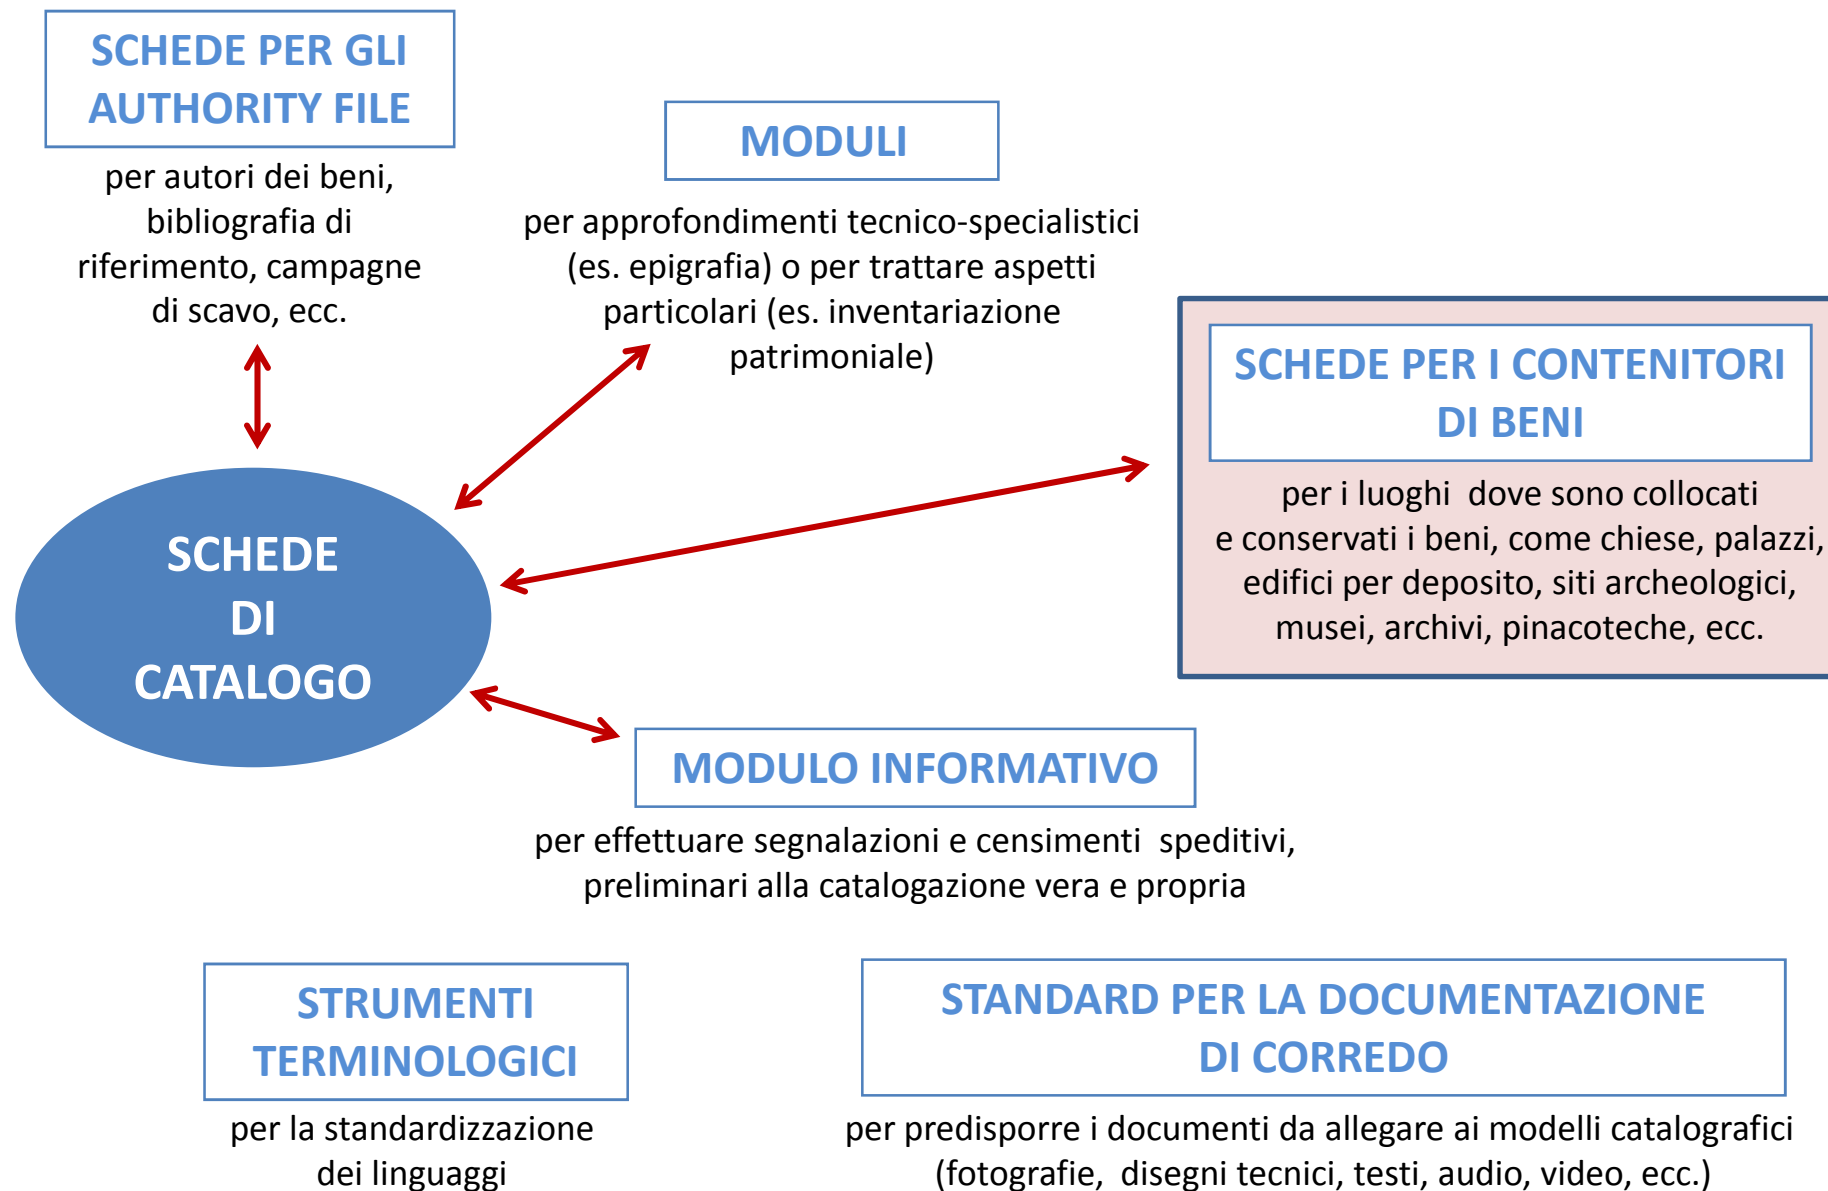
SCHEDE PER GLI AUTHORITY FILE

per autori dei beni, bibliografia di riferimento, campagne di scavo, ecc.

MODULI

per approfondimenti tecnico-specialistici (es. epigrafia) o per trattare aspetti particolari (es. inventariazione patrimoniale)

SCHEDE PER I CONTENITORI DI BENI

per i luoghi dove sono collocati e conservati i beni, come chiese, palazzi, edifici per deposito, siti archeologici, musei, archivi, pinacoteche, ecc.

SCHEDE DI CATALOGO

MODULO INFORMATIVO

per effettuare segnalazioni e censimenti speditivi, preliminari alla catalogazione vera e propria

STRUMENTI TERMINOLOGICI

per la standardizzazione dei linguaggi

STANDARD PER LA DOCUMENTAZIONE DI CORREDO

per predisporre i documenti da allegare ai modelli catalografici (fotografie, disegni tecnici, testi, audio, video, ecc.)